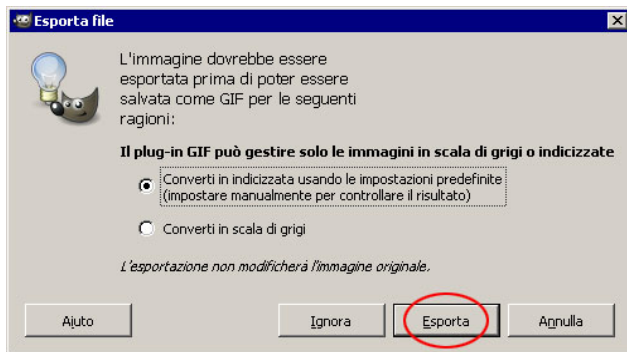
Esporta file

L'immagine dovrebbe essere esportata prima di poter essere salvata come GIF per le seguenti ragioni:

Il plug-in GIF può gestire solo le immagini in scala di grigi o indicizzate

Converti in indicizzata usando le impostazioni predefinite (impostare manualmente per controllare il risultato)

Converti in scala di grigi

L'esportazione non modificherà l'immagine originale.

Aiuto

Ignora

Esporta

Annulla